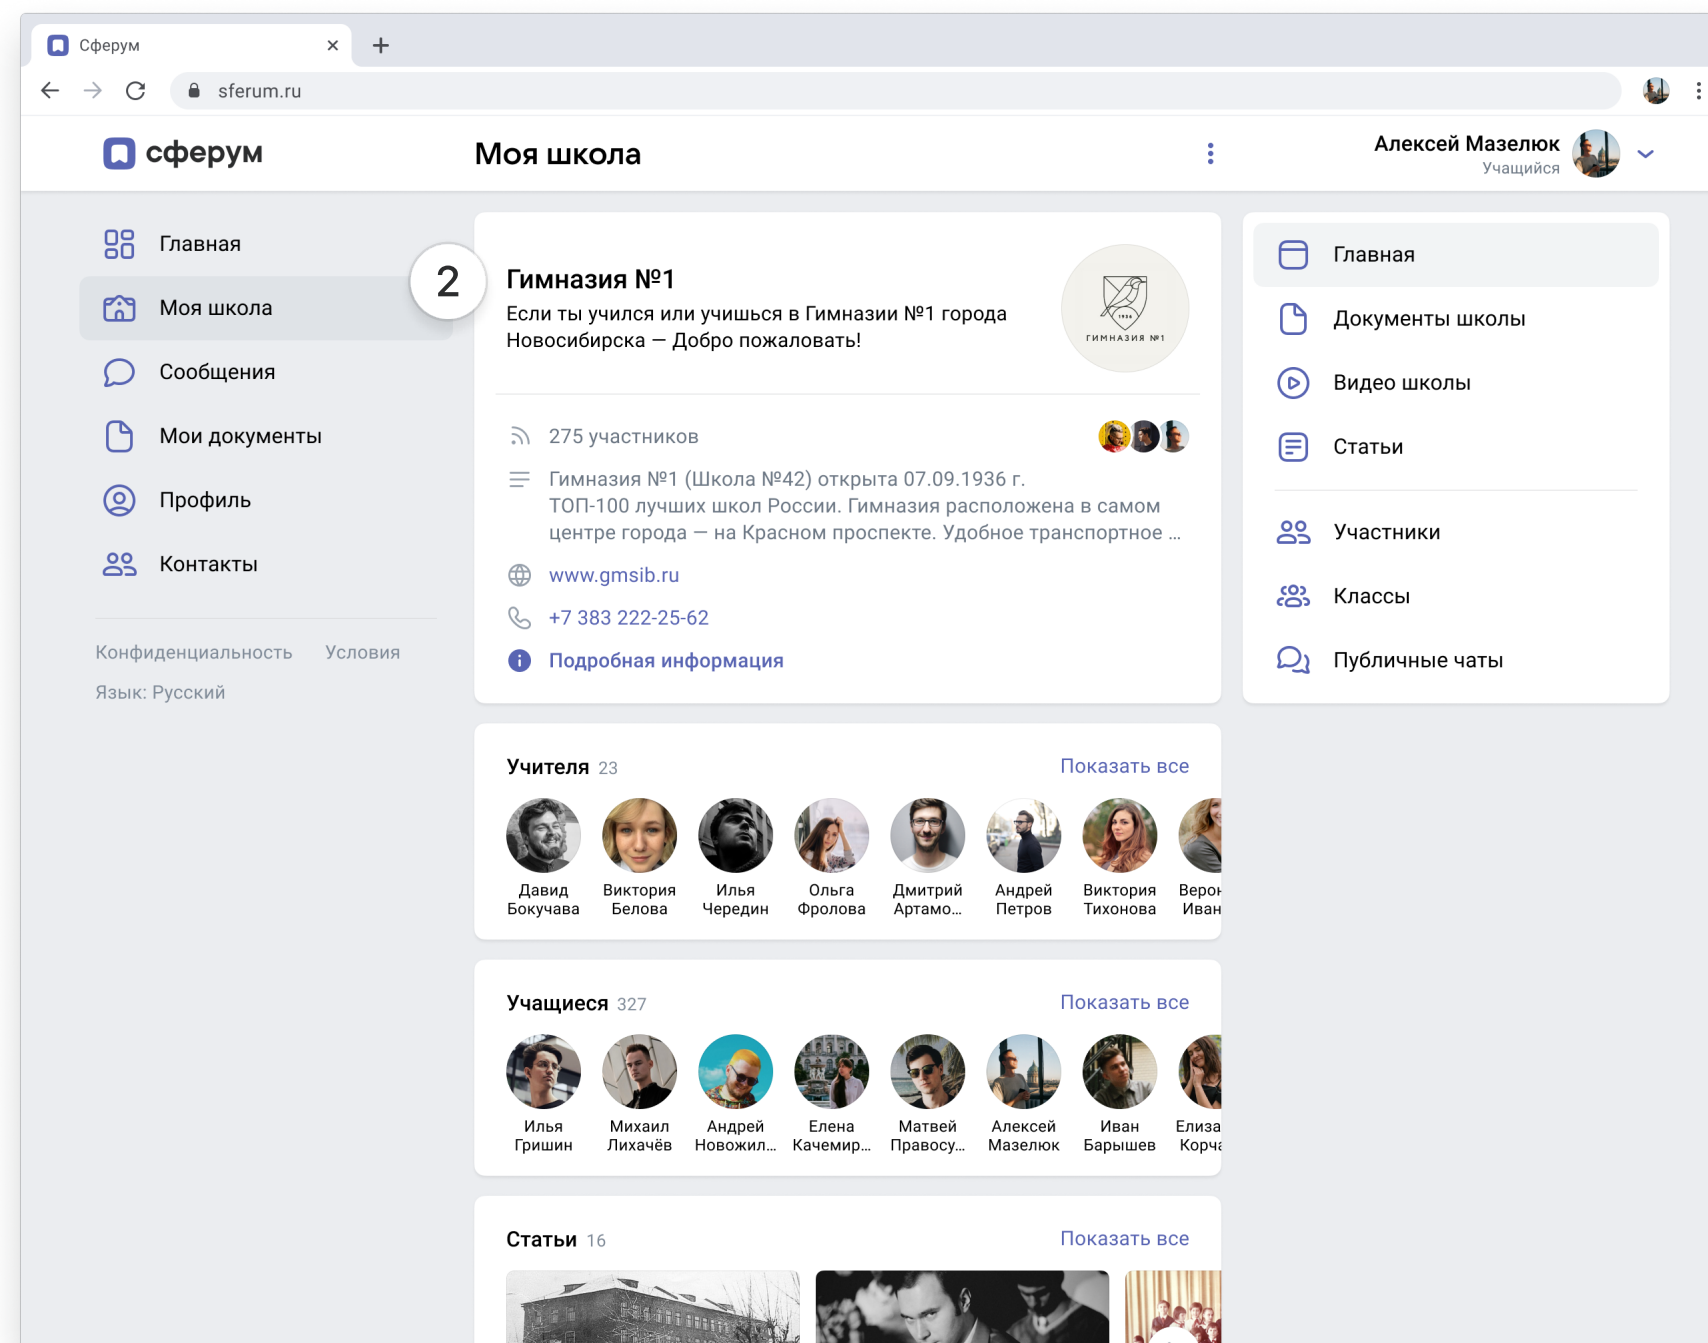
Сферум ×
+
sferum.ru

сферум
Моя школа
Алексей Мазелюк
Учащийся

Главная
Моя школа
2
Сообщения
Мои документы
Профиль
Контакты

Конфиденциальность Условия
Язык: Русский

Гимназия №1
Если ты учился или учишься в Гимназии №1 города Новосибирска — Добро пожаловать!

1936
ГИМНАЗИЯ №1

275 участников
Гимназия №1 (Школа №42) открыта 07.09.1936 г. ТОП-100 лучших школ России. Гимназия расположена в самом центре города — на Красном проспекте. Удобное транспортное ...
www.gmsib.ru
+7 383 222-25-62
Подробная информация

Главная
Документы школы
Видео школы
Статьи
Участники
Классы
Публичные чаты

Учителя 23
Показать все
Давид Бокучава
Виктория Белова
Илья Черединн
Ольга Фролова
Дмитрий Артамо...
Андрей Петров
Виктория Тихонова
Верон Иван

Учащиеся 327
Показать все
Илья Гришин
Михаил Лихачёв
Андрей Новожил...
Елена Качемир...
Матвей Правосу...
Алексей Мазелюк
Иван Барышев
Елиза Корча

Статьи 16
Показать все